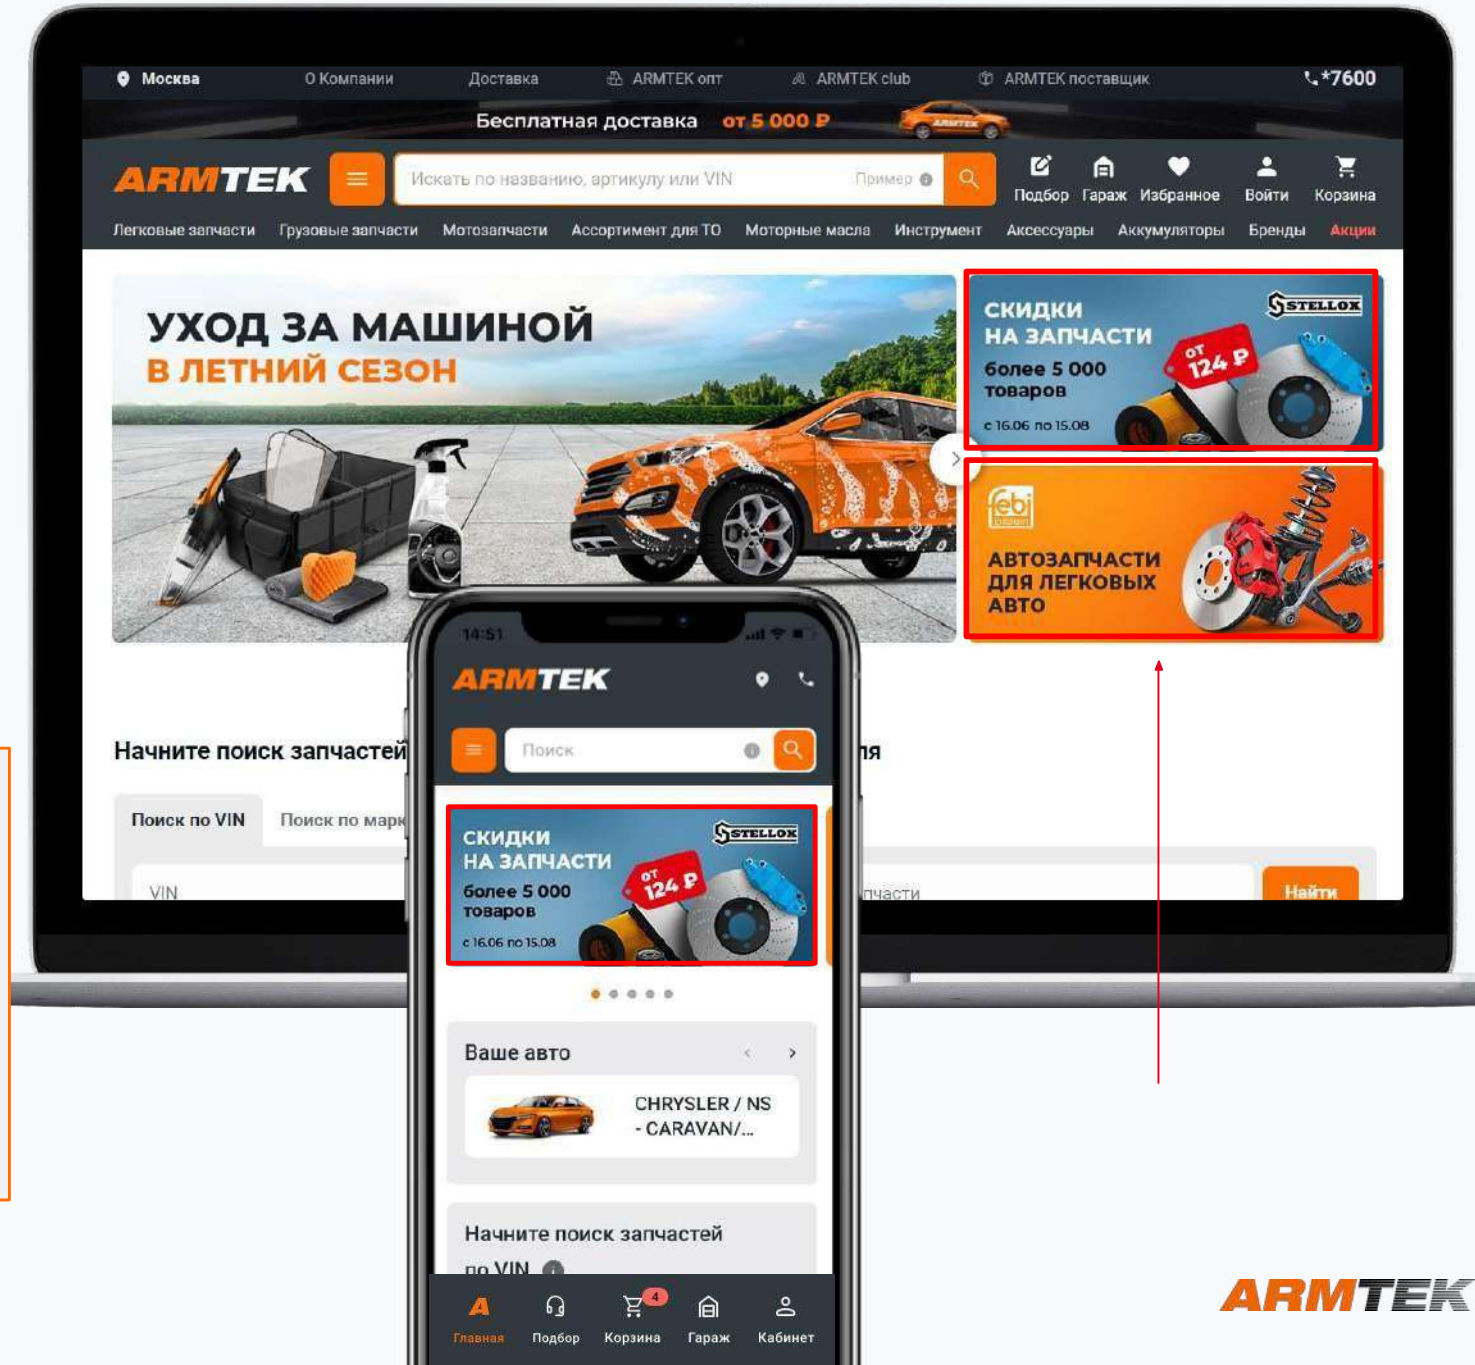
Москва О Компании Доставка ARMTEK опт ARMTEK club ARMTEK поставщик *7600

Бесплатная доставка от 5 000 ₽

ARMTEK

Искать по названию, артикулу или VIN Пример

Подбор Гараж Избранное Войти Корзина

Легковые запчасти Грузовые запчасти Мотозапчасти Ассортимент для ТО Моторные масла Инструмент Аксессуары Аккумуляторы Бренды Акции

УХОД ЗА МАШИНОЙ
В ЛЕТНИЙ СЕЗОН

СКИДКИ НА ЗАПЧАСТИ
более 5 000 товаров
с 16.06 по 15.08
от 124 ₽
STELLOX

febi
АВТОЗАПЧАСТИ ДЛЯ ЛЕГКОВЫХ АВТО

Начните поиск запчастей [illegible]ля

Поиск по VIN Поиск по марк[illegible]

VIN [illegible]пчасти Найти

14:51

ARMTEK

Поиск

СКИДКИ НА ЗАПЧАСТИ
более 5 000 товаров
с 16.06 по 15.08
от 124 ₽
STELLOX

Ваше авто

CHRYSLER / NS - CARAVAN/...

Начните поиск запчастей по VIN

Главная Подбор Корзина 4 Гараж Кабинет

ARMTEK